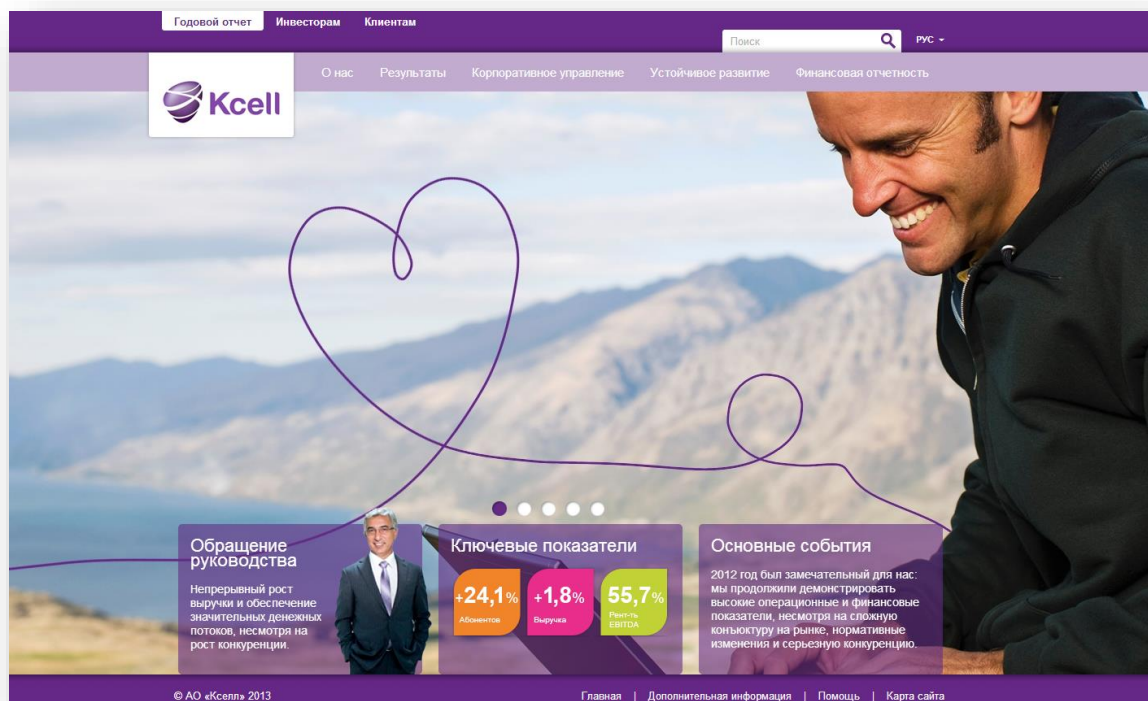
Годовой отчет Инвесторам Клиентам

Поиск

РУС

Kcell

О нас Результаты Корпоративное управление Устойчивое развитие Финансовая отчетность

Обращение руководства

Непрерывный рост выручки и обеспечение значительных денежных потоков, несмотря на рост конкуренции.

Ключевые показатели

+24,1% Абонентов

+1,8% Выручка

55,7% Рент-ть EBITDA

Основные события

2012 год был замечательный для нас: мы продолжили демонстрировать высокие операционные и финансовые показатели, несмотря на сложную конъюктуру на рынке, нормативные изменения и серьезную конкуренцию.

© АО «Кселл» 2013

Главная | Дополнительная информация | Помощь | Карта сайта